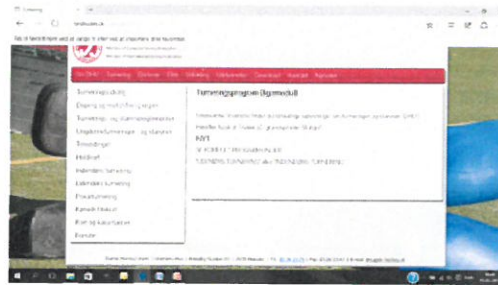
Turnering

Om DHF | Turnering | Grene | Elite | Stævner | Uddannelse | Download | Kontakt | Nyheder

Turneringsudvalg
Ungdomsturneringer
Turnering- og stævneregulativer
Turneringsgrupper (Ugemodul)

Turneringsgrupper (Ugemodul)

NYT

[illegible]